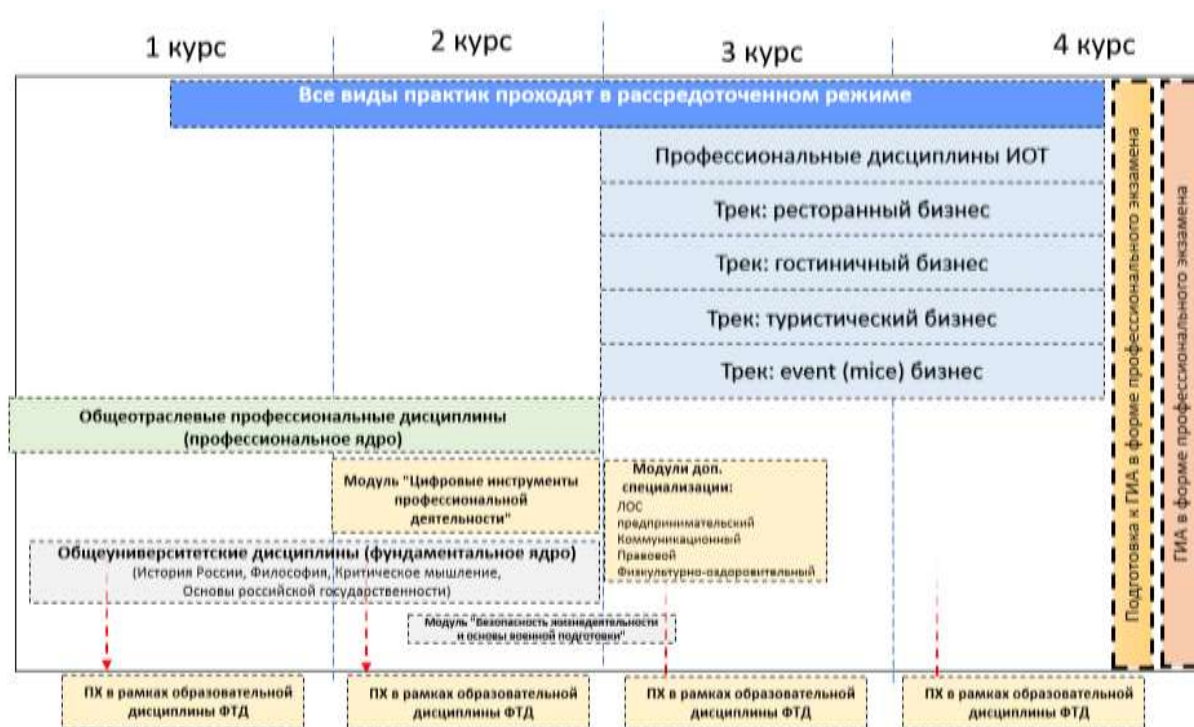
1 курс

2 курс

3 курс

4 курс

Все виды практик проходят в рассредоточенном режиме

Профессиональные дисциплины ИОТ

Трек: ресторанный бизнес

Трек: гостиничный бизнес

Трек: туристический бизнес

Трек: event (mice) бизнес

Общеотраслевые профессиональные дисциплины (профессиональное ядро)

Модуль "Цифровые инструменты профессиональной деятельности"

Модули доп. специализации:
ЛОС
предпринимательский
Коммуникационный
Правовой
Физкультурно-оздоровительный

Общеуниверситетские дисциплины (фундаментальное ядро)
(История России, Философия, Критическое мышление, Основы российской государственности)

Модуль "Безопасность жизнедеятельности и основы военной подготовки"

Подготовка к ГИА в форме профессионального экзамена

ГИА в форме профессионального экзамена

ПХ в рамках образовательной дисциплины ФТД

ПХ в рамках образовательной дисциплины ФТД

ПХ в рамках образовательной дисциплины ФТД

ПХ в рамках образовательной дисциплины ФТД